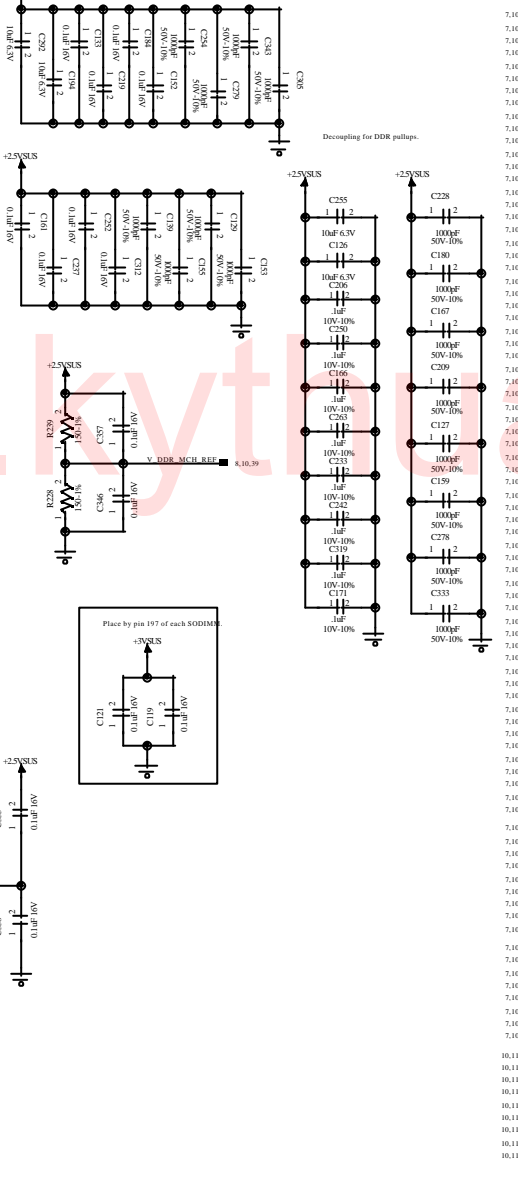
10uF 6.3V
C292
10uF 6.3V
C194
0.1uF 16V
C133
0.1uF 16V
C219
0.1uF 16V
C184
50V-10%
1000pF
C152
1000pF
50V-10%
C254
50V-10%
1000pF
C279
1000pF
50V-10%
C343
50V-10%
1000pF
C305

Decoupling for DDR pullups.

+2.5VSUS
0.1uF 16V
C161
0.1uF 16V
C237
0.1uF 16V
C252
0.1uF 16V
C312
50V-10%
1000pF
C139
50V-10%
1000pF
C155
1000pF
50V-10%
C129
1000pF
C153

+2.5VSUS
C255
10uF 6.3V
C126
10uF 6.3V
C206
.1uF
C250
.1uF
10V-10%
C166
.1uF
10V-10%
C263
.1uF
10V-10%
C233
.1uF
10V-10%
C242
.1uF
10V-10%
C319
.1uF
10V-10%
C171
.1uF
10V-10%

+2.5VSUS
C228
1000pF
50V-10%
C180
1000pF
50V-10%
C167
1000pF
50V-10%
C209
1000pF
50V-10%
C127
1000pF
50V-10%
C159
1000pF
50V-10%
C278
1000pF
50V-10%
C333
1000pF
50V-10%

+2.5VSUS
R239
150-1%
C357
0.1uF 16V
V_DDR_MCH_REF
8,10,39
R228
150-1%
C346
0.1uF 16V

Place by pin 197 of each SODIMM.
+3VSUS
C121
0.1uF 16V
C119
0.1uF 16V

+2.5VSUS
0.1uF 16V
0.1uF 16V